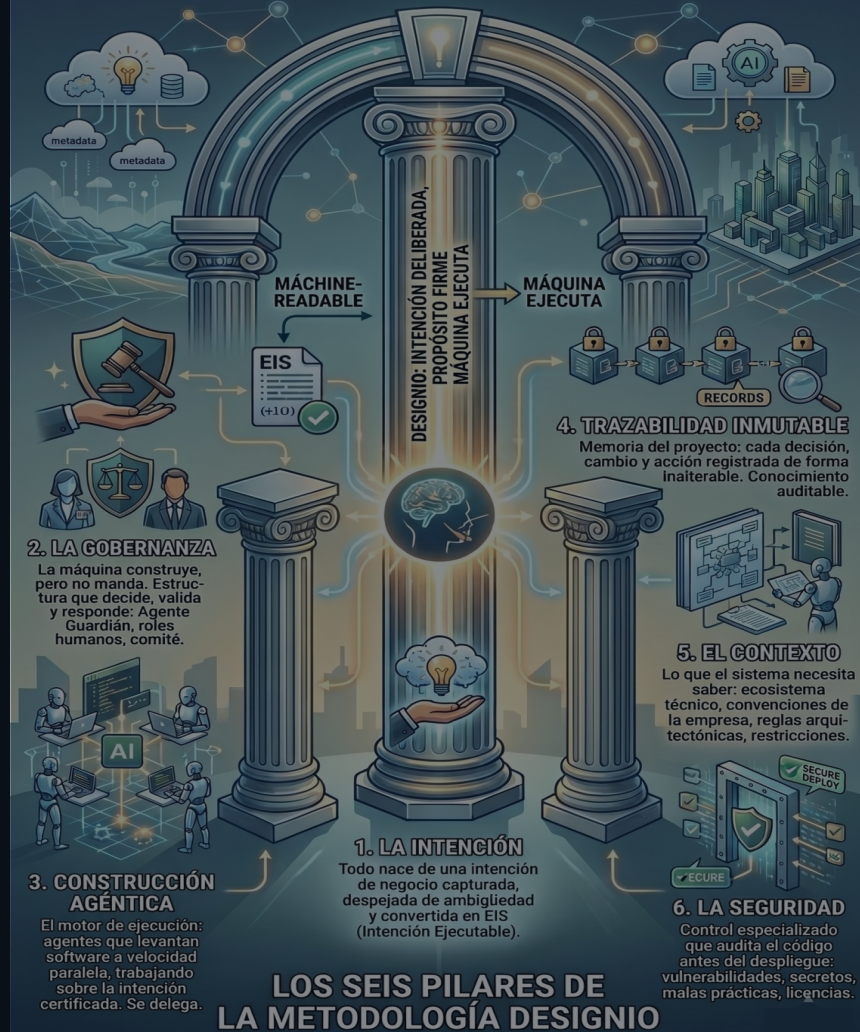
metadata

metadata

AI

DESIGNIO: INTENCIÓN DELIBERADA, PROPÓSITO FIRME MÁQUINA EJECUTA

MÁCHINE-READABLE

MÁQUINA EJECUTA

EIS

(+10)

RECORDS

4. TRAZABILIDAD INMUTABLE
Memoria del proyecto; cada decisión, cambio y acción registrada de forma inalterable. Conocimiento auditable.

2. LA GOBERNANZA
La máquina construye, pero no manda. Estructura que decide, valida y responde: Agente Guardián, roles humanos, comité.

5. EL CONTEXTO
Lo que el sistema necesita saber: ecosistema técnico, convenciones de la empresa, reglas arquitectónicas, restricciones.

AI

SECURE DEPLOY

SECURE

1. LA INTENCIÓN
Todo nace de una intención de negocio capturada, despejada de ambigüedad y convertida en EIS (Intención Ejecutable).

3. CONSTRUCCIÓN AGÉNTICA
El motor de ejecución: agentes que levantan software a velocidad paralela, trabajando sobre la intención certificada. Se delega.

6. LA SEGURIDAD
Control especializado que audita el código antes del despliegue: vulnerabilidades, secretos, malas prácticas, licencias.

LOS SEIS PILARES DE LA METODOLOGÍA DESIGNIO